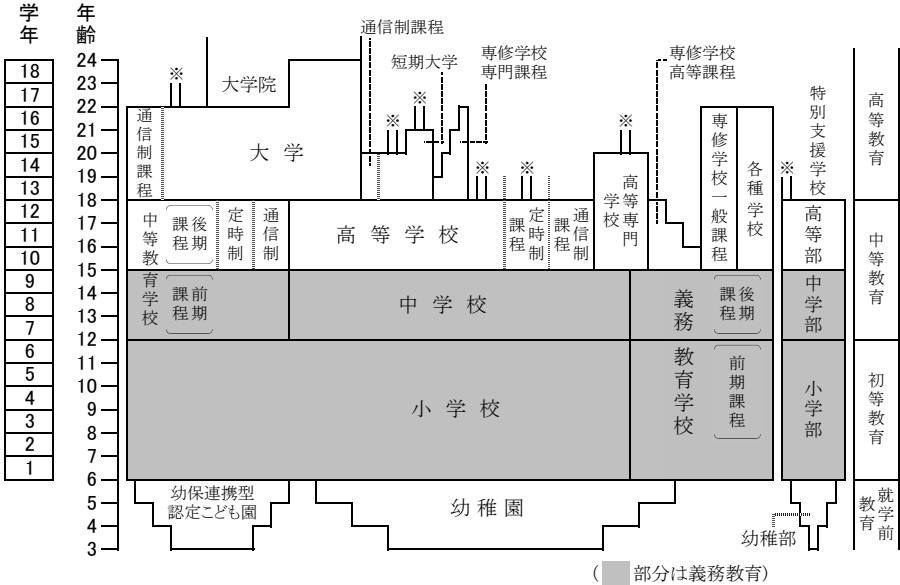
学年
年齢

18
17
16
15
14
13
12
11
10
9
8
7
6
5
4
3
2
1

24
23
22
21
20
19
18
17
16
15
14
13
12
11
10
9
8
7
6
5
4
3

通信制課程
※
大学院
短期大学
専修学校
専門課程
専修学校
高等課程
※
※
※
※
※
特別支援学校
高等教育

通信制課程
大学
高等専門学校
専修学校一般課程
各種学校

中等教育学校
後期課程
定時制
通信制
高等学校
定時制課程
通信制課程
高等部
中等教育

前期課程
中学校
義務教育学校
後期課程
中学部

前期課程
小学校
小学部
初等教育

幼保連携型認定こども園
幼稚園
幼稚部
就学前教育

（　部分は義務教育）